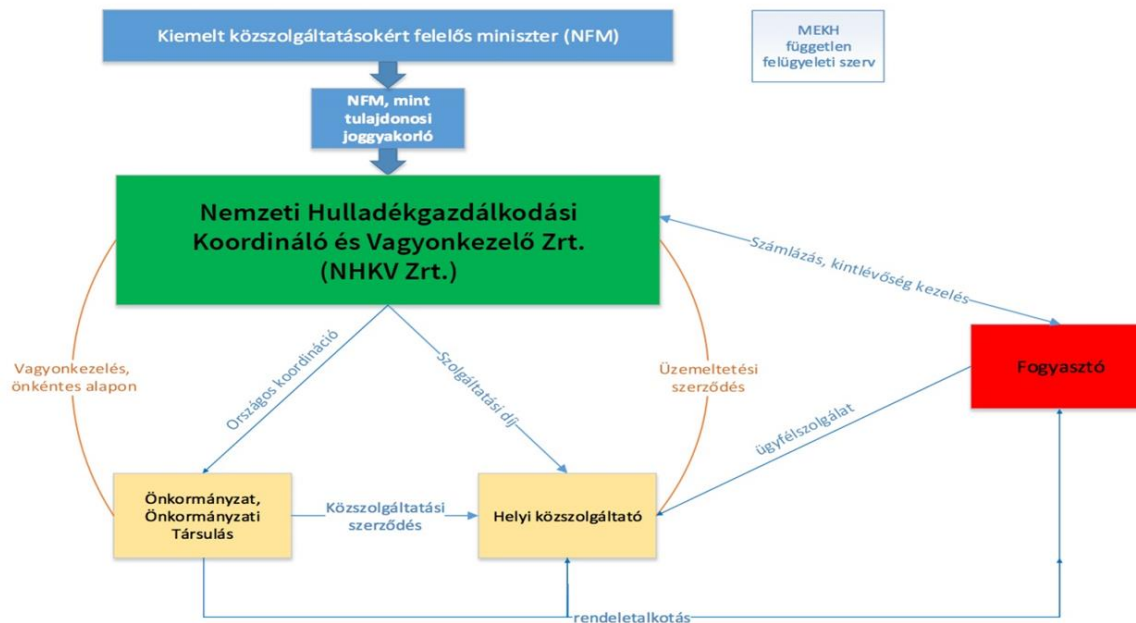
Kiemelt közszolgáltatásokért felelős miniszter (NFM)

MEKH független felügyeleti szerv

NFM, mint tulajdonosi joggyakorló

Nemzeti Hulladékgazdálkodási Koordináló és Vagyonkezelő Zrt. (NHKV Zrt.)

Számlázás, kintlévőség kezelés

Vagyonkezelés, önkéntes alapon

Országos koordináció

Szolgáltatási díj

Üzemeltetési szerződés

Fogyasztó

ügyfélszolgálat

Önkormányzat, Önkormányzati Társulás

Közszolgáltatási szerződés

Helyi közszolgáltató

rendeletalkotás